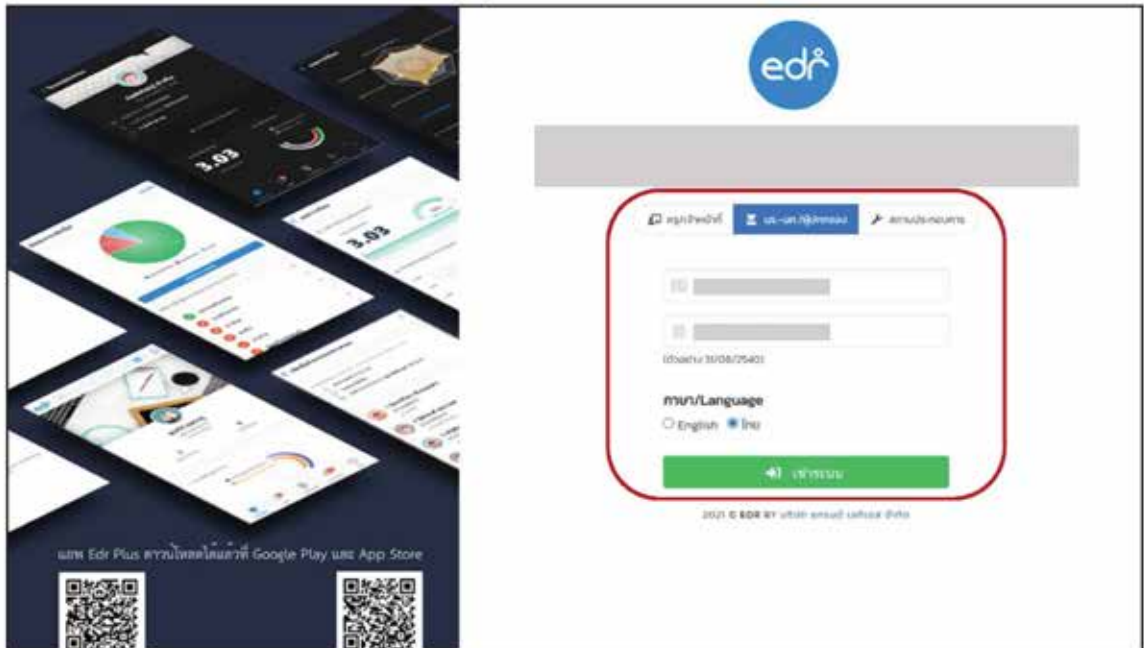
3.03

3.03

แอพ Edr Plus ดาวน์โหลดได้แล้วที่ Google Play และ App Store

edr

ครูอาจารย์ที่ปรึกษา

นศ.-นศ.ฝึกงาน

สถานประกอบการ

(ตัวอย่าง 31/08/2540)

ภาษา/Language

English ไทย

เข้าระบบ

2021 © EDR BY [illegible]